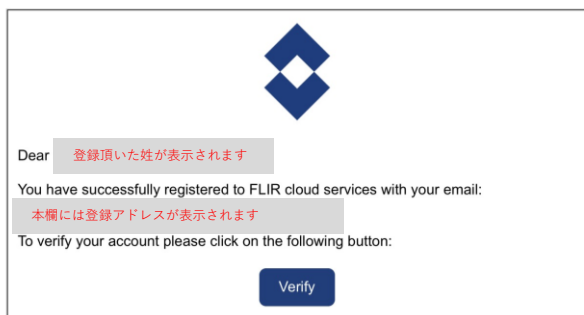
Dear 登録頂いた姓が表示されます

You have successfully registered to FLIR cloud services with your email:
本欄には登録アドレスが表示されます
To verify your account please click on the following button:

Verify